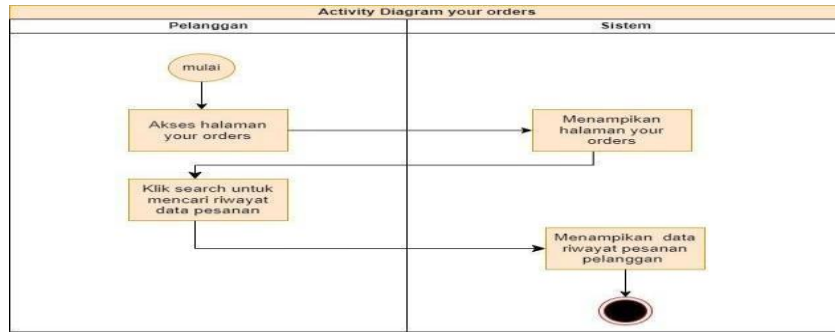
Activity Diagram your orders

Pelanggan

Sistem

mulai

Akses halaman your orders

Menampikan halaman your orders

Klik search untuk mencari riwayat data pesanan

Menampikan data riwayat pesanan pelanggan